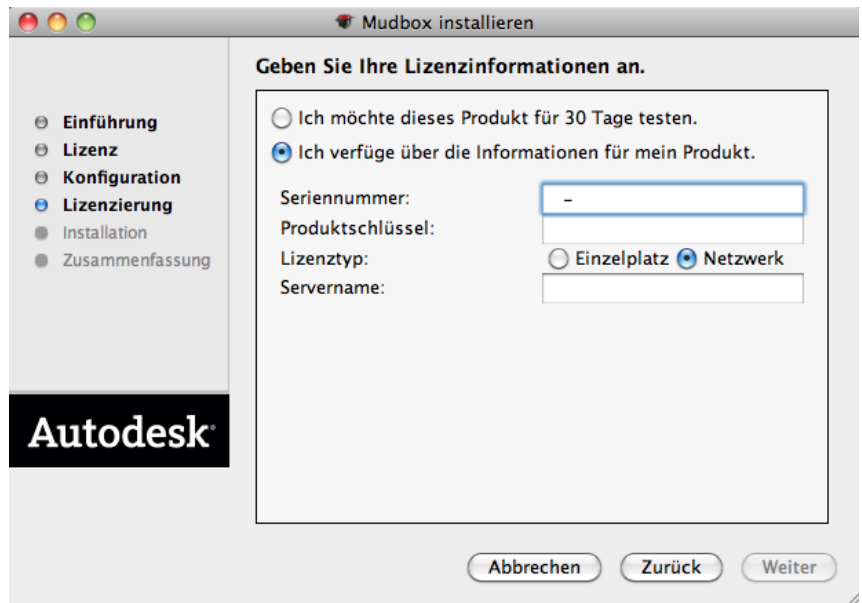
Mudbox installieren

Geben Sie Ihre Lizenzinformationen an.

Einführung
Lizenz
Konfiguration
Lizenzierung
Installation
Zusammenfassung

Ich möchte dieses Produkt für 30 Tage testen.
Ich verfüge über die Informationen für mein Produkt.

Seriennummer: –
Produktschlüssel:
Lizenztyp: Einzelplatz Netzwerk
Servername:

Autodesk

Abbrechen
Zurück
Weiter